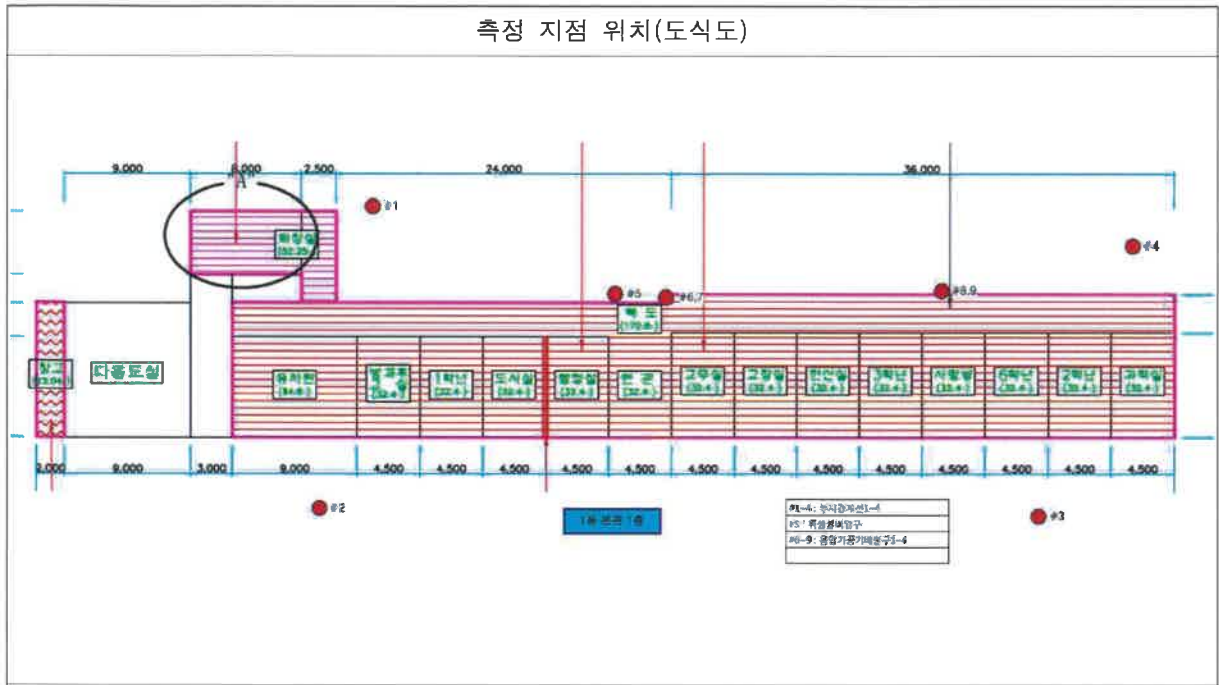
측정 지점 위치(도식도)

9,000
6,000
2,500
24,000
36,000
A
#1
#4
#5
#6,7
#8,9
화장실 (52.25)
복도 (170.6)
창고 (13.04)
다목도실
유치원 (84.6)
별과후 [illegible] (32.4)
1학년 (32.4)
도서실 (32.4)
행정실 (32.4)
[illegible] (32.4)
교무실 (32.4)
고장실 (32.4)
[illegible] (32.4)
3학년 (32.4)
시청각 (32.4)
6학년 (32.4)
2학년 (32.4)
과학실 (32.4)
2,000
9,000
3,000
9,000
4,500
4,500
4,500
4,500
4,500
4,500
4,500
4,500
4,500
4,500
4,500
4,500
4,500
#2
#3
1층 본관 1층
#1~4: 부지경계선1~4
#5: 휴설용배출구
#6~9: 종합기공기배출구1~4